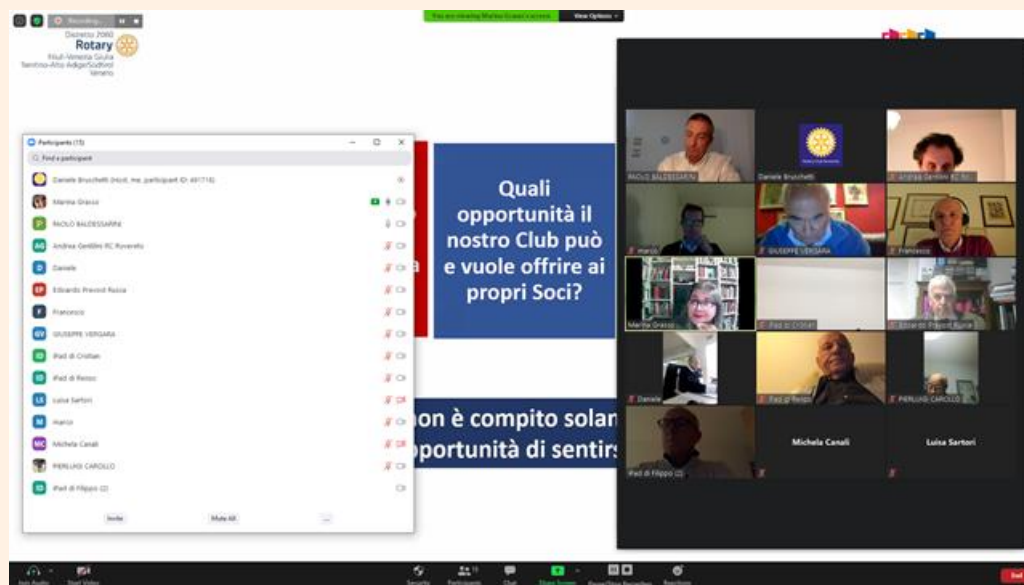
Recording...

You are viewing Marina Grasso's screen

View Options

Distretto 2060
Rotary
Friuli-Venezia Giulia
Trentino-Alto Adige/Südtirol
Veneto

Participants (15)

Find a participant

Daniele Bruschetti (Host, me, participant ID: 461716)
Marina Grasso
PAOLO BALDESSARINI
Andrea Gentilini RC Rovereto
Daniele
Edoardo Prevost Ruscia
Francesco
GIUSEPPE VERGARA
iPad di Cristian
iPad di Renzo
Luisa Sartori
marco
Michela Canali
PIERLUIGI CAROLLO
iPad di Filippo (2)

Invite
Mute All
...

Quali opportunità il nostro Club può e vuole offrire ai propri Soci?

non è compito solan
opportunità di sentirs

PAOLO BALDESSARINI
Daniele Bruschetti
Andrea Gentilini RC Ro
marco
GIUSEPPE VERGARA
Francesco
Marina Grasso
iPad di Cristian
Edoardo Prevost Ruscia
Daniele
iPad di Renzo
PIERLUIGI CAROLLO
iPad di Filippo (2)
Michela Canali
Luisa Sartori

Join Audio
Start Video
Security
Participants 15
Chat
Share Screen
Pause/Stop Recording
Reactions
End